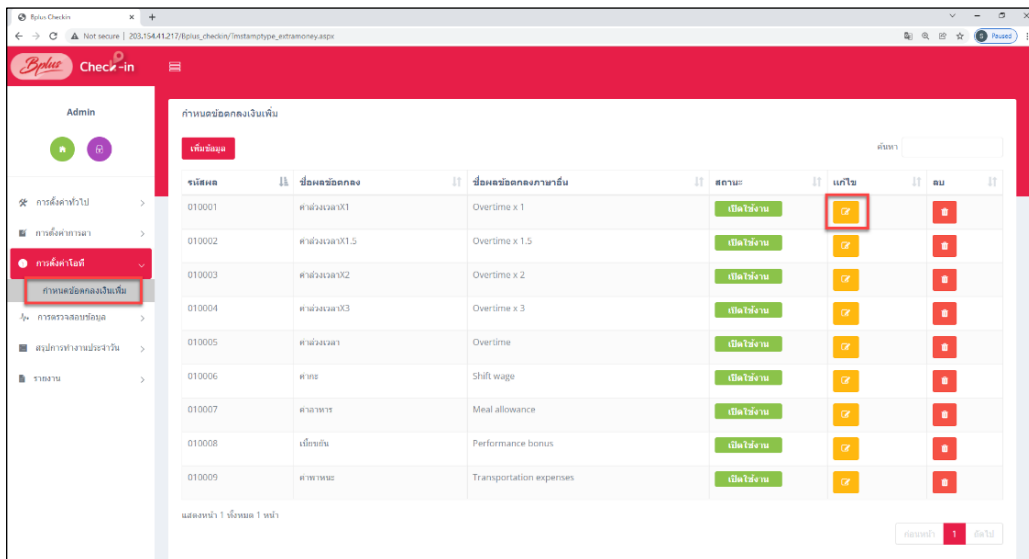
Bplus Checkin
Not secure | 203.154.41.217/Bplus_checkin/Tmstamptype_extramoney.aspx
Paused

Bplus Check-in

Admin

การตั้งค่าทั่วไป
การตั้งค่าการลา
การตั้งค่าโอที
กำหนดข้อตกลงเงินเพิ่ม
การตรวจสอบข้อมูล
สรุปการทำงานประจำวัน
รายงาน

กำหนดข้อตกลงเงินเพิ่ม

เพิ่มข้อมูล

ค้นหา

| รหัสผล | ชื่อผลข้อตกลง | ชื่อผลข้อตกลงภาษาอื่น | สถานะ | แก้ไข | ลบ |
|---|---|---|---|---|---|
| 010001 | ค่าล่วงเวลาX1 | Overtime x 1 | เปิดใช้งาน | | |
| 010002 | ค่าล่วงเวลาX1.5 | Overtime x 1.5 | เปิดใช้งาน | | |
| 010003 | ค่าล่วงเวลาX2 | Overtime x 2 | เปิดใช้งาน | | |
| 010004 | ค่าล่วงเวลาX3 | Overtime x 3 | เปิดใช้งาน | | |
| 010005 | ค่าล่วงเวลา | Overtime | เปิดใช้งาน | | |
| 010006 | ค่ากะ | Shift wage | เปิดใช้งาน | | |
| 010007 | ค่าอาหาร | Meal allowance | เปิดใช้งาน | | |
| 010008 | เบี้ยขยัน | Performance bonus | เปิดใช้งาน | | |
| 010009 | ค่าพาหนะ | Transportation expenses | เปิดใช้งาน | | |

แสดงหน้า 1 ทั้งหมด 1 หน้า

ก่อนหน้า 1 ถัดไป